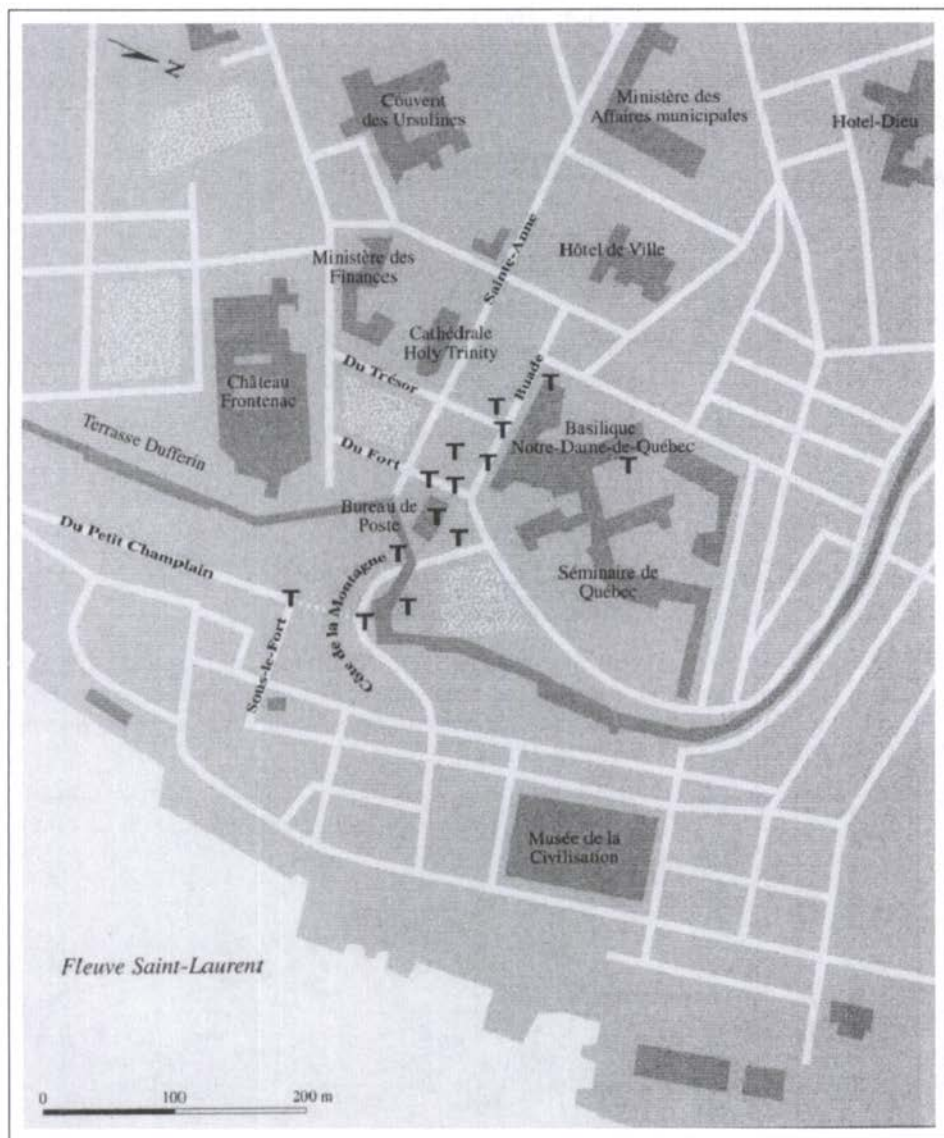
N

Couvent des Ursulines

Ministère des Affaires municipales

Hotel-Dieu

Ministère des Finances

Sainte-Anne

Hôtel de Ville

Cathédrale Holy Trinity

Château Frontenac

Du Trésor

Buade

T

T

T

Basilique Notre-Dame-de-Québec

T

Terrasse Dufferin

Du Fort

T

T

T

T

Bureau de Poste

T

T

Du Petit Champlain

T

T

T

T

Séminaire de Québec

Côte de la Montagne

Sous-le-Fort

Musée de la Civilisation

Fleuve Saint-Laurent

0

100

200 m